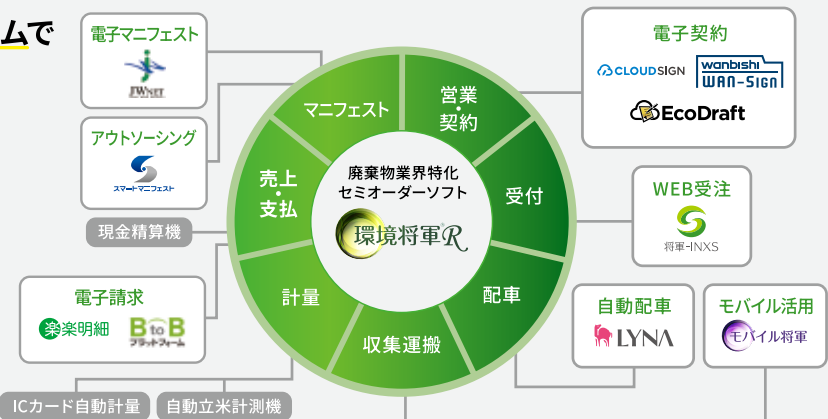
ムで

電子マニフェスト
JWNET

アウトソーシング
スマートマニフェスト

現金精算機

電子請求
楽楽明細
BtoB プラットフォーム

ICカード自動計量
自動立米計測機

マニフェスト
営業・契約
受付
配車
収集運搬
計量
売上・支払

廃棄物業界特化
セミオーダーソフト
環境将軍R

電子契約
CLOUDSIGN
wanbishi WAN-SIGN
EcoDraft

WEB受注
将軍-INXS

自動配車
LYNA

モバイル活用
モバイル将軍